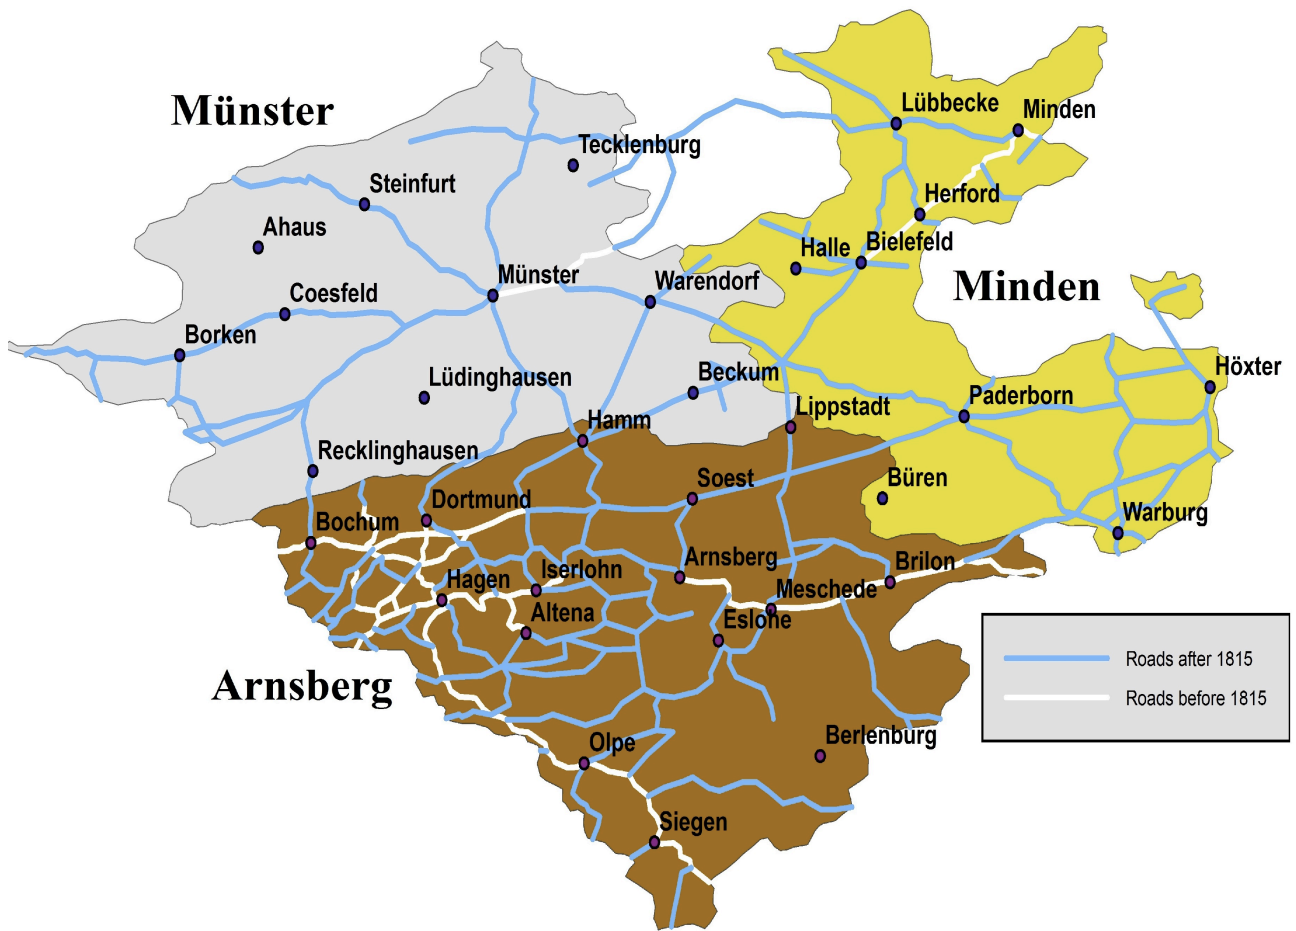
Münster

Tecklenburg

Steinfurt

Ahaus

Münster

Warendorf

Coesfeld

Borken

Lüdinghausen

Beckum

Hamm

Recklinghausen

Lübbecke

Minden

Herford

Halle

Bielefeld

Minden

Höxter

Paderborn

Lippstadt

Büren

Warburg

Soest

Dortmund

Bochum

Arnsberg

Brilon

Iserlohn

Hagen

Meschede

Altena

Eslohe

Arnsberg

Berlenburg

Olpe

Siegen

Roads after 1815

Roads before 1815